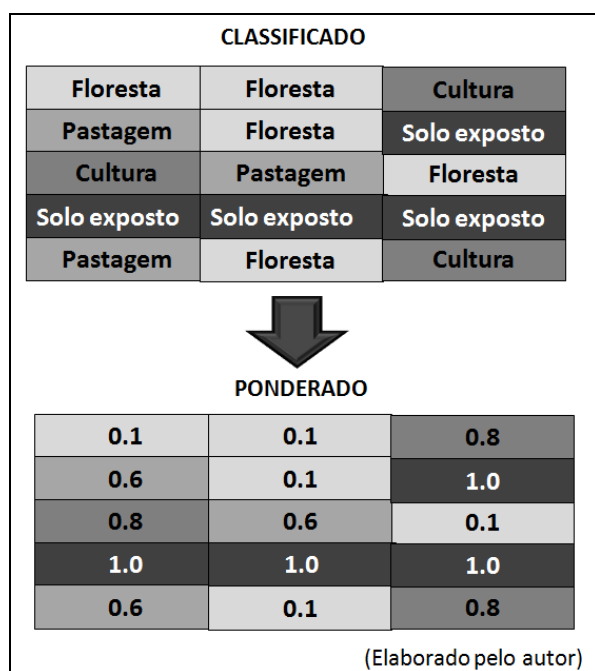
CLASSIFICADO

| Floresta | Floresta | Cultura |
|---|---|---|
| Pastagem | Floresta | Solo exposto |
| Cultura | Pastagem | Floresta |
| Solo exposto | Solo exposto | Solo exposto |
| Pastagem | Floresta | Cultura |

PONDERADO

| 0.1 | 0.1 | 0.8 |
|---|---|---|
| 0.6 | 0.1 | 1.0 |
| 0.8 | 0.6 | 0.1 |
| 1.0 | 1.0 | 1.0 |
| 0.6 | 0.1 | 0.8 |

(Elaborado pelo autor)